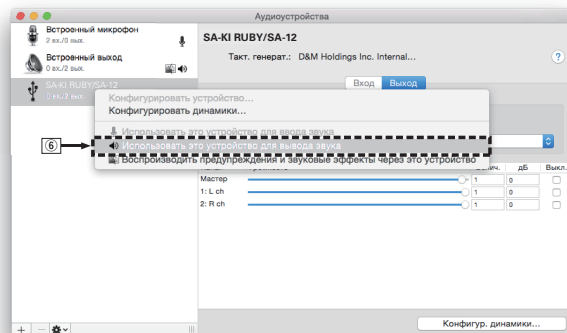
Аудиоустройства

Встроенный микрофон
2 вх./0 вых.

Встроенный выход
0 вх./2 вых.

SA-KI RUBY/SA-12
0 вх./2 вых.

SA-KI RUBY/SA-12

Такт. генерат.: D&M Holdings Inc. Internal...

?

Вход Выход

Конфигурировать устройство...
Конфигурировать динамики...
Использовать это устройство для ввода звука

⑥

Использовать это устройство для вывода звука
Воспроизводить предупреждения и звуковые эффекты через это устройство

Знач. дБ Выкл.

Мастер 1 0
1: L ch 1 0
2: R ch 1 0

+ − ⚙

Конфигур. динамики...